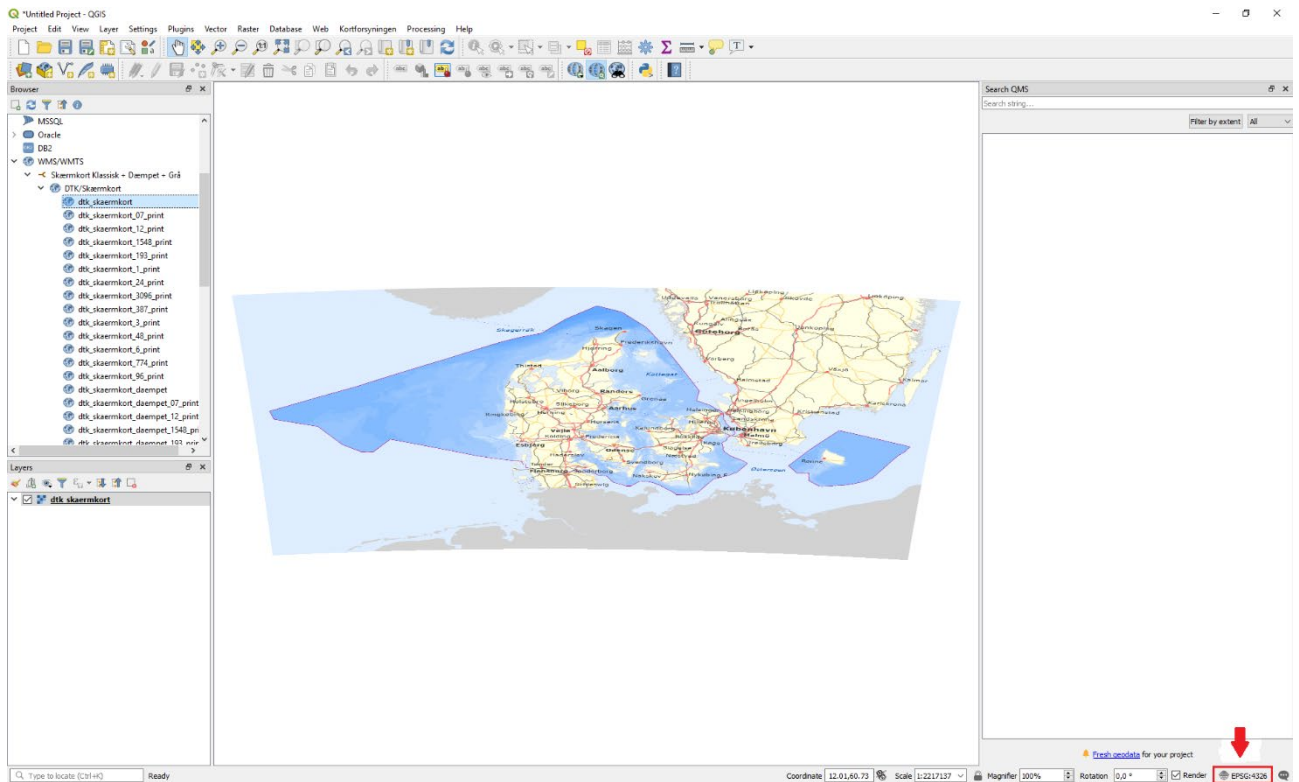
*Untitled Project - QGIS

Project Edit View Layer Settings Plugins Vector Raster Database Web Kortforsyningen Processing Help

Browser

MSSQL
Oracle
DB2
WMS/WMTS
Skærmkort Klassisk + Dæmpet + Grå
DTK/Skærmkort
dtk_skaermkort
dtk_skaermkort_07_print
dtk_skaermkort_12_print
dtk_skaermkort_1548_print
dtk_skaermkort_193_print
dtk_skaermkort_1_print
dtk_skaermkort_24_print
dtk_skaermkort_3096_print
dtk_skaermkort_387_print
dtk_skaermkort_3_print
dtk_skaermkort_48_print
dtk_skaermkort_6_print
dtk_skaermkort_774_print
dtk_skaermkort_96_print
dtk_skaermkort_daempet
dtk_skaermkort_daempet_07_print
dtk_skaermkort_daempet_12_print
dtk_skaermkort_daempet_1548_pri
dtk_skaermkort_daempet_193_prir

Layers

dtk_skaermkort

Skagerrak Skagen Frederikshavn Hjørring Thisted Aalborg Kattegat Randers Viborg Silkeborg Aarhus Grenaa Herning Ringkøbing Holstebro Vejle Fredericia Horsens Esbjerg Kolding Haderslev Odense Nyborg Svendborg Slagelse Næstved Roskilde Holbæk Helsingør Køge København Malmö Sønderborg Nakskov Nykøbing F Rønne Østersøen Göteborg Varberg Halmstad Helsingborg Kristianstad Växjö Jönköping Uddevalla Vänersborg Trollhättan Karlshamn Kalmar

Search QMS
Search string...
Filter by extent All

Fresh geodata for your project

Type to locate (Ctrl+K) Ready Coordinate 12.01,60.73 Scale 1:2217137 Magnifier 100% Rotation 0,0 ° Render EPSG:4326